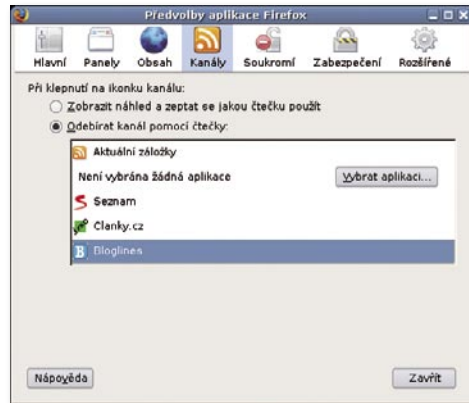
Předvolby aplikace Firefox

Hlavní Panely Obsah Kanály Soukromí Zabezpečení Rozšířené

Při klepnutí na ikonku kanálu:

Zobrazit náhled a zeptat se jakou čtečku použít

Odebírat kanál pomocí čtečky:

Aktuální záložky

Není vybrána žádná aplikace

Vybrat aplikaci...

Seznam

Clanky.cz

Bloglines

Nápověda

Zavřít